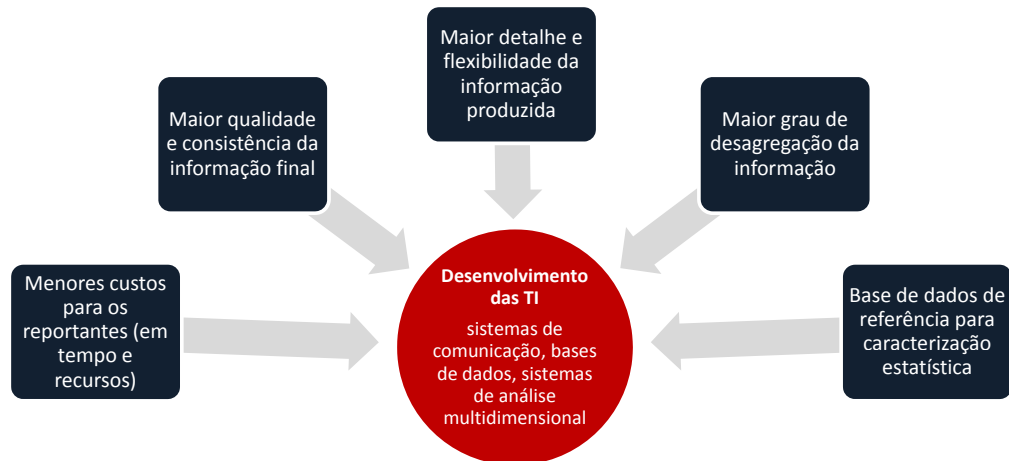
Maior detalhe e flexibilidade da informação produzida

Maior qualidade e consistência da informação final

Maior grau de desagregação da informação

Menores custos para os reportantes (em tempo e recursos)

Desenvolvimento das TI

sistemas de comunicação, bases de dados, sistemas de análise multidimensional

Base de dados de referência para caracterização estatística